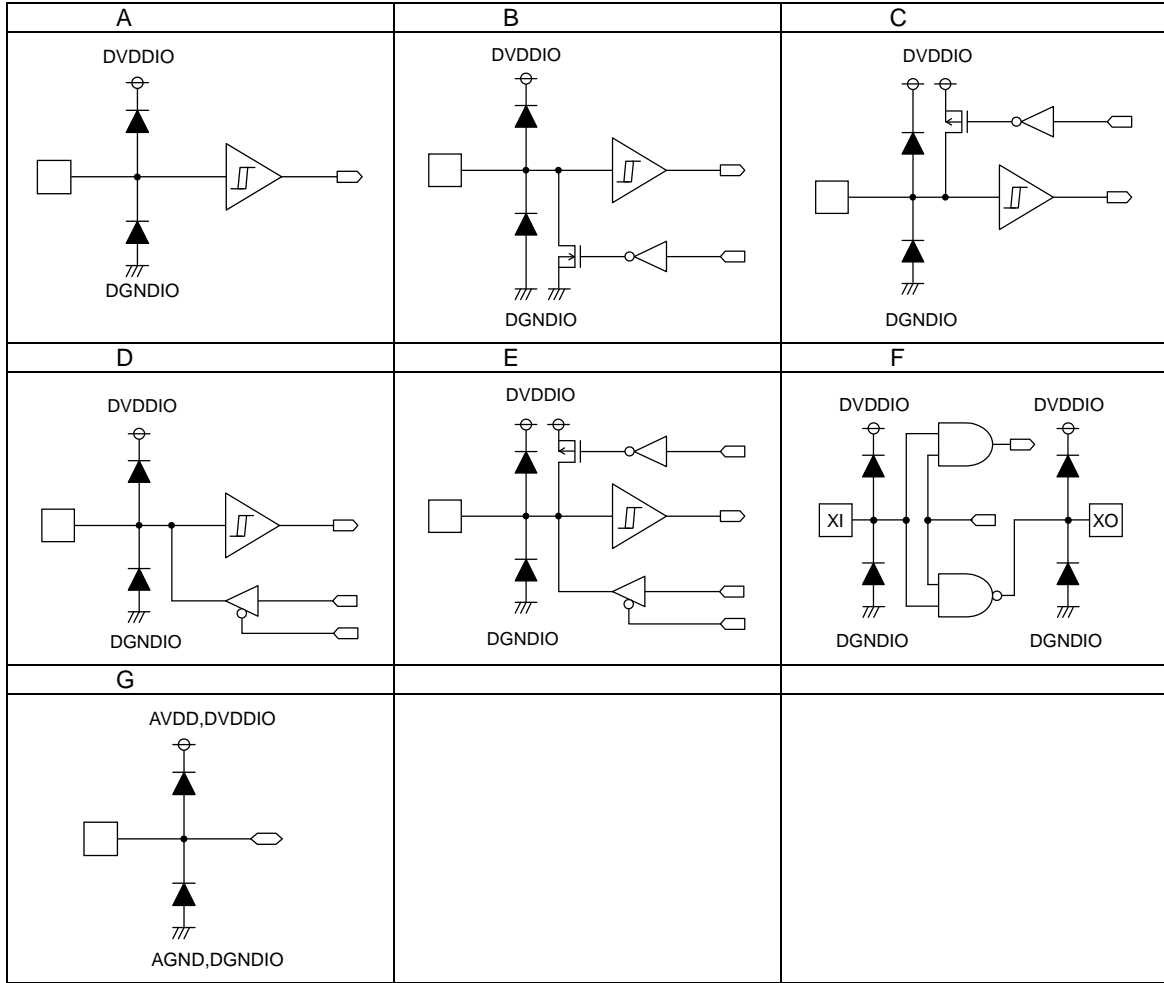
| A | B | C |
|---|---|---|
| DVDDIO DGNDIO | DVDDIO DGNDIO | DVDDIO DGNDIO |
| D | E | F |
| DVDDIO DGNDIO | DVDDIO DGNDIO | DVDDIO DVDDIO XI XO DGNDIO DGNDIO |
| G | | |
| AVDD,DVDDIO AGND,DGNDIO | | |